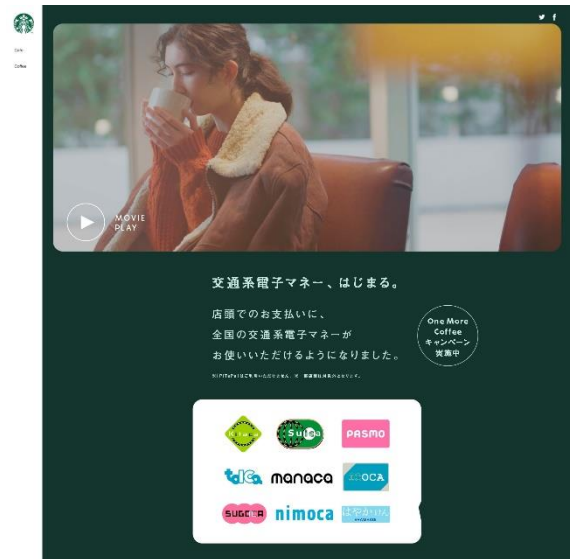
Sale
Coffee

MOVIE
PLAY

交通系電子マネー、はじまる。

店頭でのお支払いに、
全国の交通系電子マネーが
お使いいただけるようになりました。

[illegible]

One More
Coffee
キャンペーン
実施中

Suica
PASMO
toICa
manaca
ICOCA
SUGOCA
nimoca
はやかけん